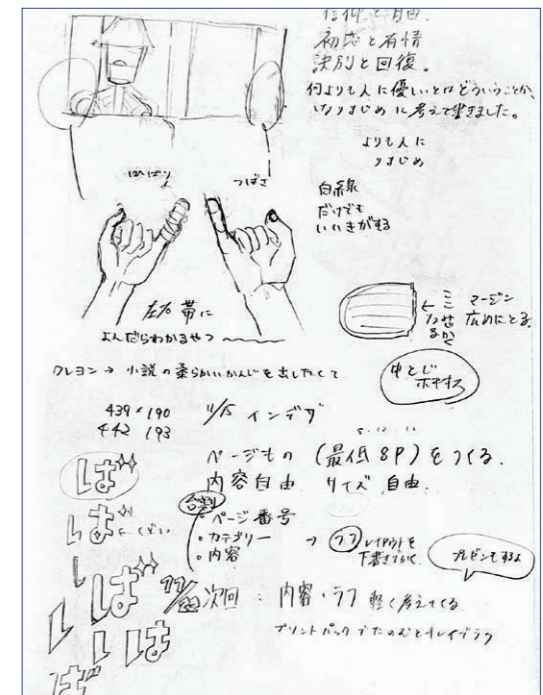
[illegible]

初恋と友情

訣別と回復。

何よりも人に優しいとはどういうことか、いっしょうけんめいに考えて書きました。

よりも人に

うまじめ

ほどけつ

つばさ

白線

だけでも

いいきがする

左右 帯に

よんだらわかるやつ

ミ マージン

広めにとる。

クレヨン → 小説の柔らかいかんじを出したくて

中とじ

ホチキス

439×190

442 193

1/5 インデザ

ページもの (最低8P) をつくる.

内容自由 サイズ自由.

・ページ番号

・カテゴリー

・内容

ラフ レイアウトを下書きしておく

プレゼンもする

次回 : 内容・ラフ 軽く考えてくる

プリントパックでたのむとキレイ

ば

ば

しば

しば

ば